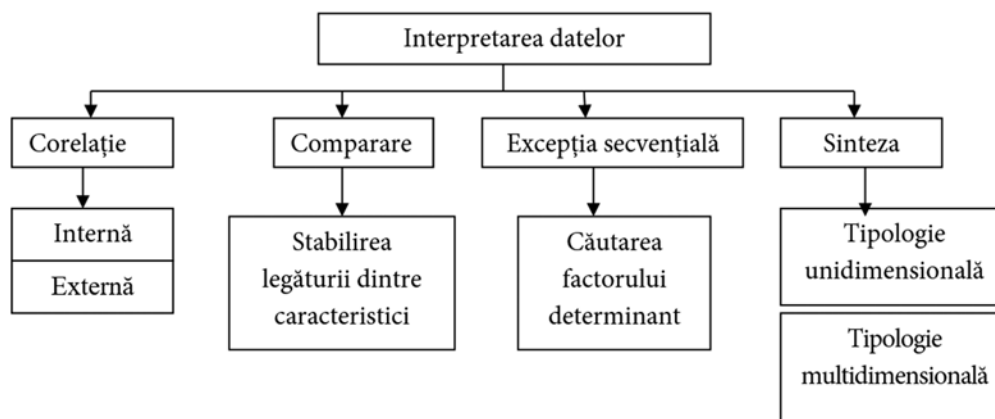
Interpretarea datelor

Corelație

Internă

Externă

Comparare

Stabilirea legăturii dintre caracteristici

Excepția secvențială

Căutarea factorului determinant

Sinteza

Tipologie unidimensională

Tipologie multidimensională